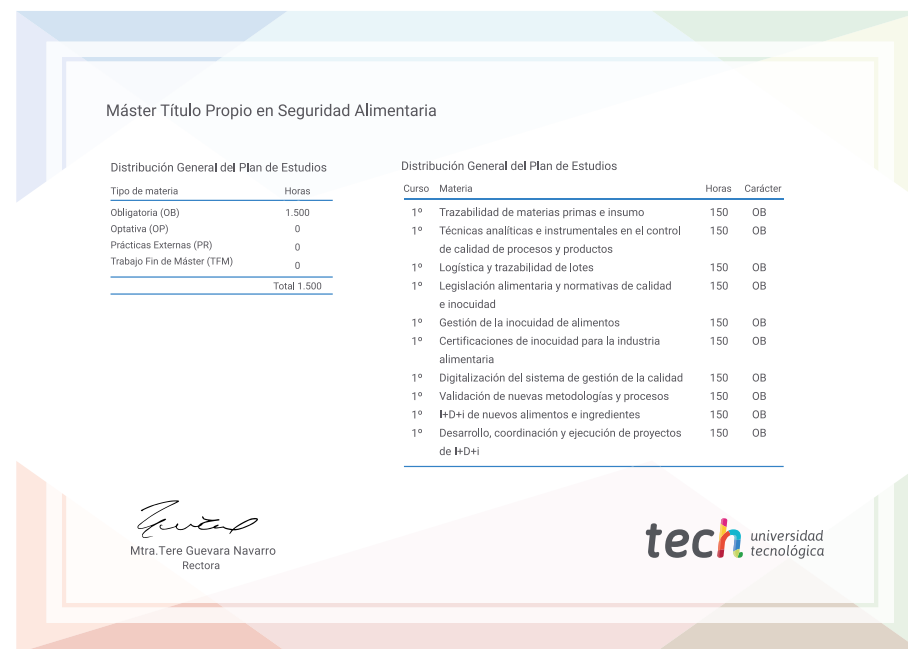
Máster Título Propio en Seguridad Alimentaria

Distribución General del Plan de Estudios

| Tipo de materia | Horas |
|---|---|
| Obligatoria (OB) | 1.500 |
| Optativa (OP) | 0 |
| Prácticas Externas (PR) | 0 |
| Trabajo Fin de Máster (TFM) | 0 |
| | Total 1.500 |

Distribución General del Plan de Estudios

| Curso | Materia | Horas | Carácter |
|---|---|---|---|
| 1º | Trazabilidad de materias primas e insumo | 150 | OB |
| 1º | Técnicas analíticas e instrumentales en el control de calidad de procesos y productos | 150 | OB |
| 1º | Logística y trazabilidad de lotes | 150 | OB |
| 1º | Legislación alimentaria y normativas de calidad e inocuidad | 150 | OB |
| 1º | Gestión de la inocuidad de alimentos | 150 | OB |
| 1º | Certificaciones de inocuidad para la industria alimentaria | 150 | OB |
| 1º | Digitalización del sistema de gestión de la calidad | 150 | OB |
| 1º | Validación de nuevas metodologías y procesos | 150 | OB |
| 1º | I+D+i de nuevos alimentos e ingredientes | 150 | OB |
| 1º | Desarrollo, coordinación y ejecución de proyectos de I+D+i | 150 | OB |

Mtra.Tere Guevara Navarro
Rectora

tech universidad tecnológica